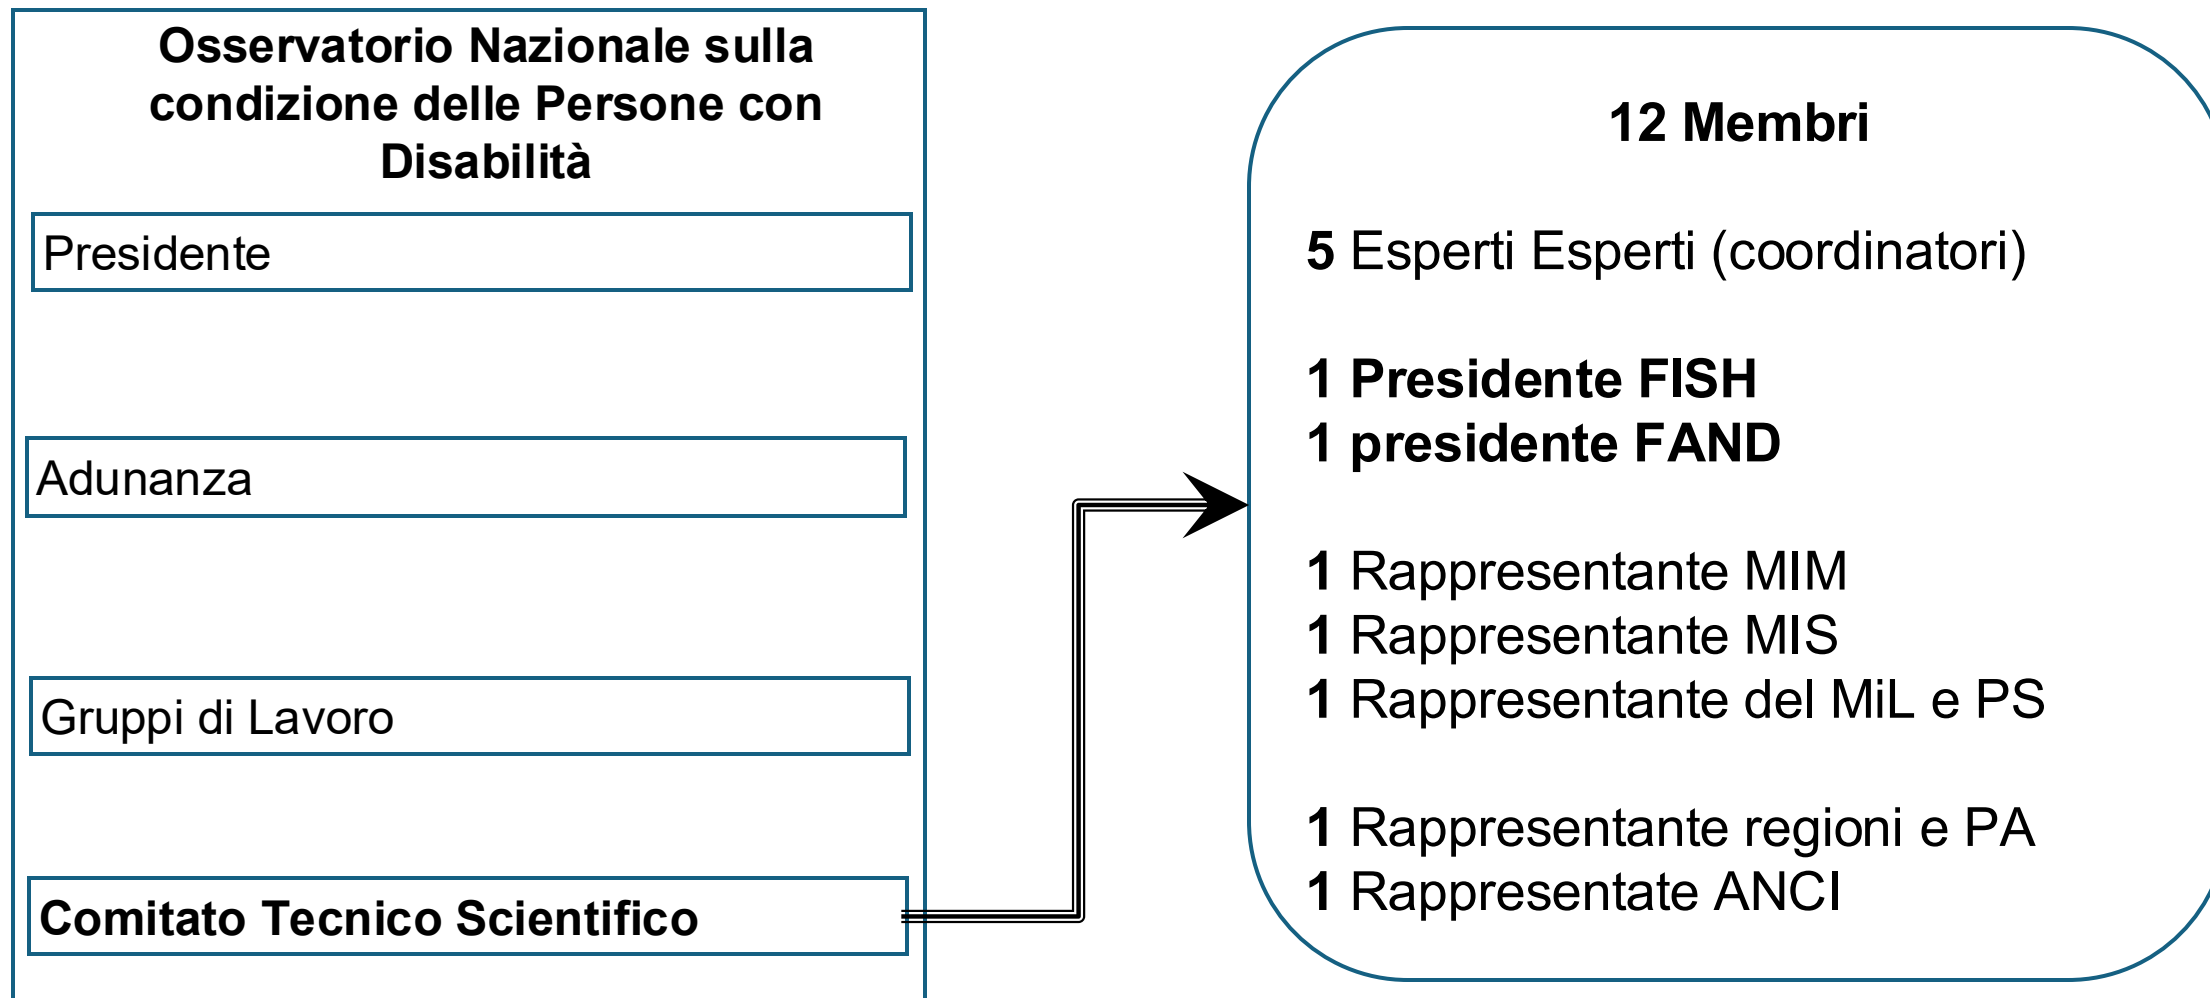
Osservatorio Nazionale sulla condizione delle Persone con Disabilità

Presidente

Adunanza

Gruppi di Lavoro

Comitato Tecnico Scientifico

12 Membri

5 Esperti Esperti (coordinatori)

1 Presidente FISH
1 presidente FAND

1 Rappresentante MIM
1 Rappresentante MIS
1 Rappresentante del MiL e PS

1 Rappresentante regioni e PA
1 Rappresentate ANCI